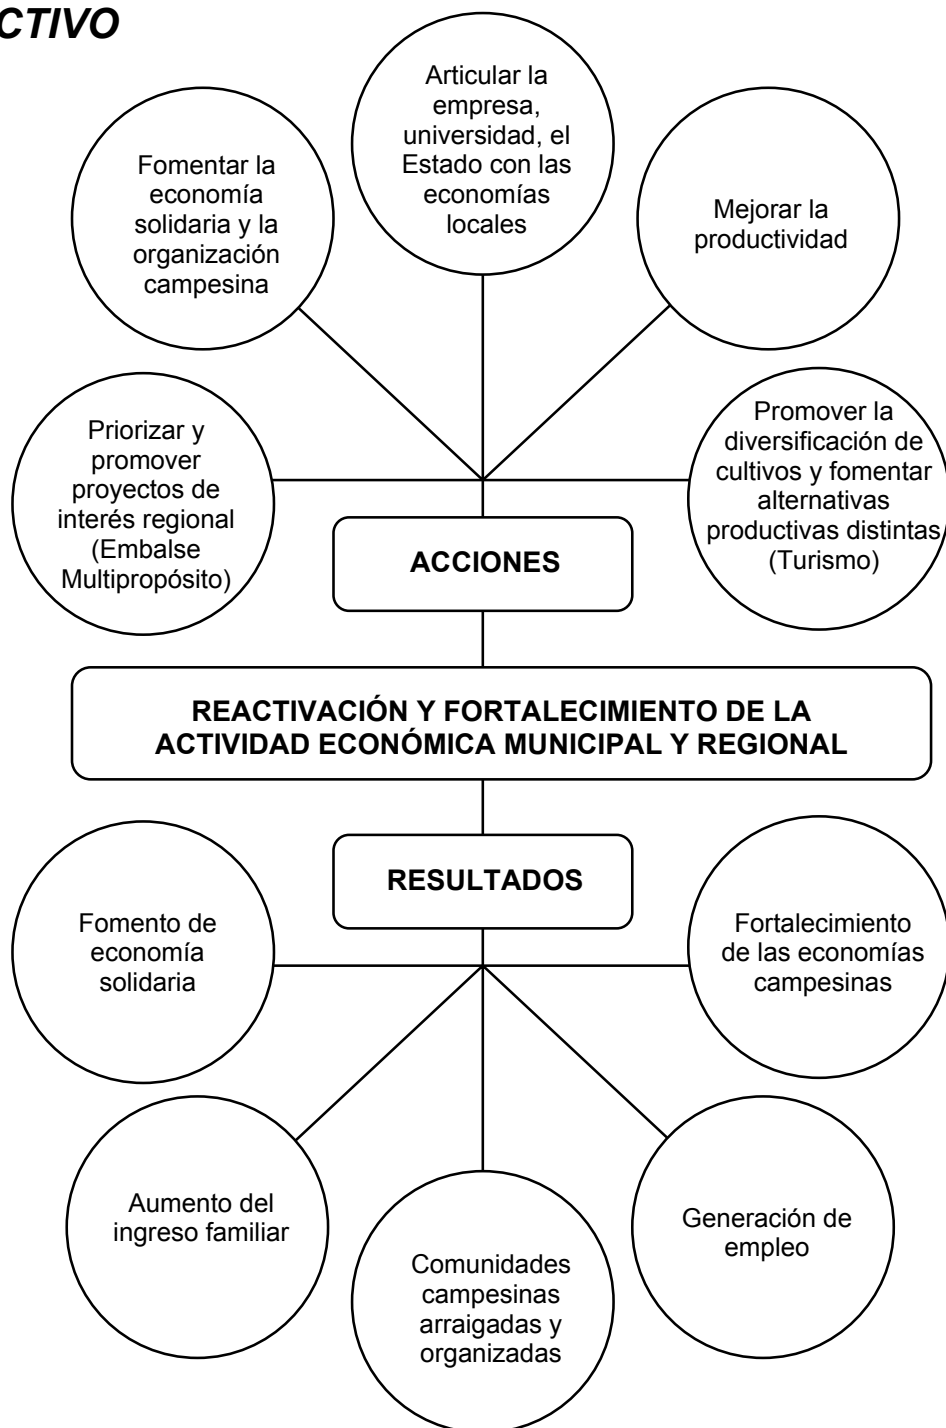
CTIVO

Fomentar la economía solidaria y la organización campesina

Articular la empresa, universidad, el Estado con las economías locales

Mejorar la productividad

Priorizar y promover proyectos de interés regional (Embalse Multipropósito)

Promover la diversificación de cultivos y fomentar alternativas productivas distintas (Turismo)

ACCIONES

REACTIVACIÓN Y FORTALECIMIENTO DE LA ACTIVIDAD ECONÓMICA MUNICIPAL Y REGIONAL

RESULTADOS

Fomento de economía solidaria

Fortalecimiento de las economías campesinas

Aumento del ingreso familiar

Comunidades campesinas arraigadas y organizadas

Generación de empleo